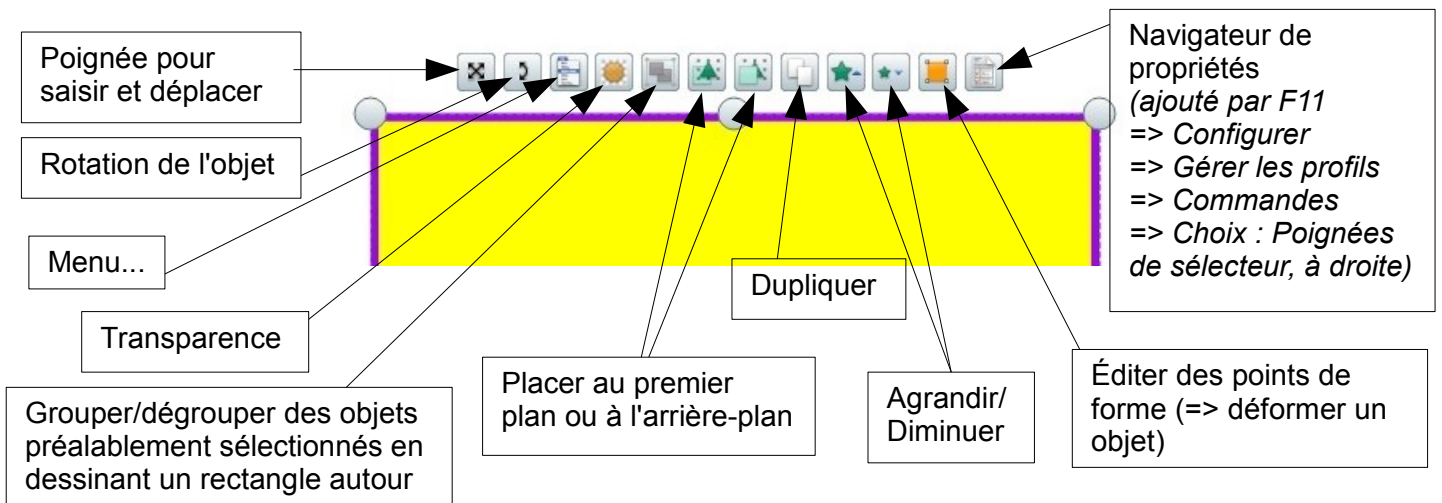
Poignée pour saisir et déplacer

Rotation de l'objet

Menu...

Transparence

Grouper/dégrouper des objets préalablement sélectionnés en dessinant un rectangle autour

Placer au premier plan ou à l'arrière-plan

Dupliquer

Agrandir/ Diminuer

Éditer des points de forme (=> déformer un objet)

Navigateur de propriétés
*(ajouté par F11*
*=> Configurer*
*=> Gérer les profils*
*=> Commandes*
*=> Choix : Poignées de sélecteur, à droite)*